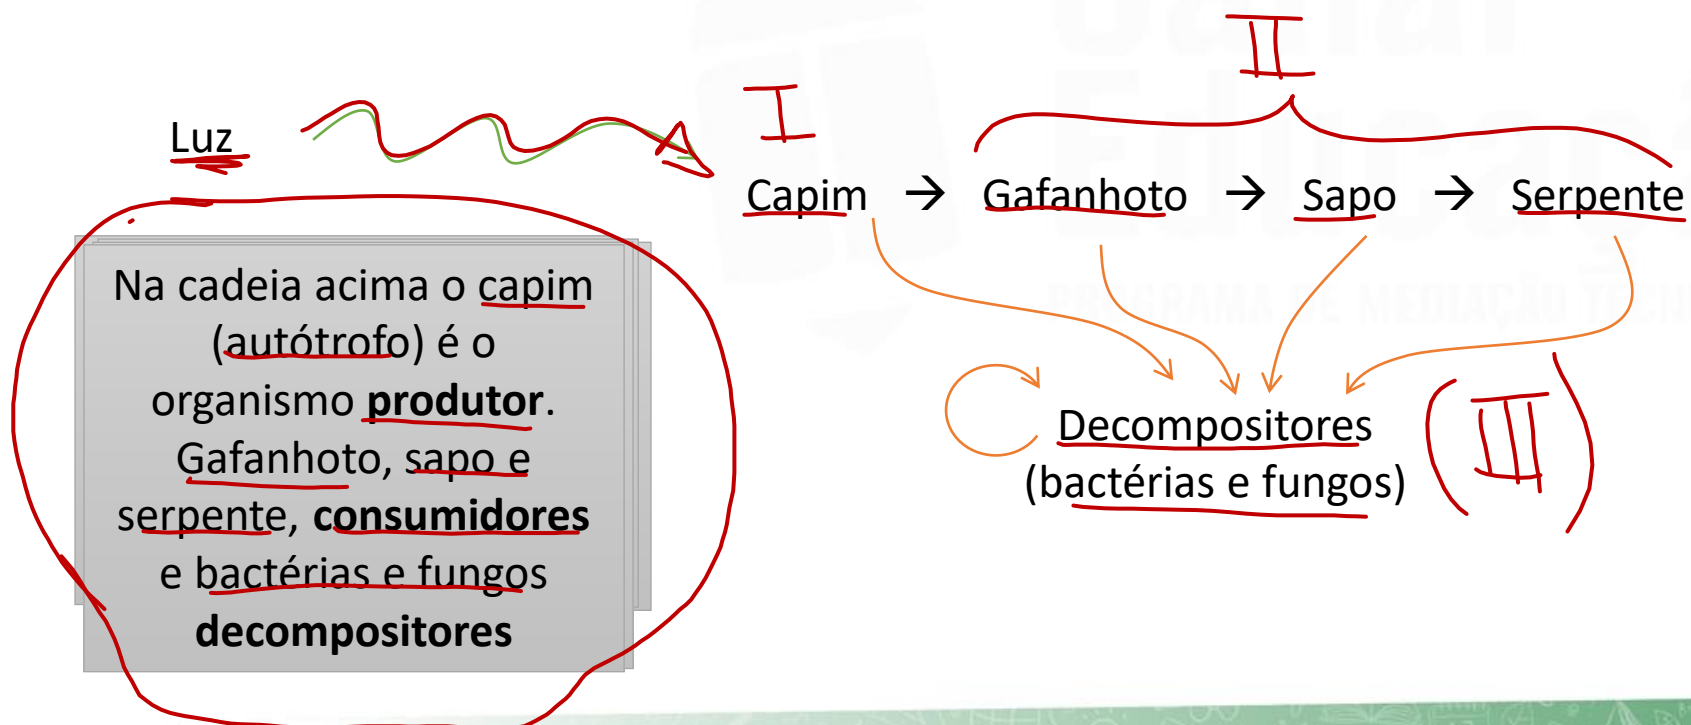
Luz

I

II

Capim → Gafanhoto → Sapo → Serpente

Decompositores
(bactérias e fungos)

III

Na cadeia acima o capim (autótrofo) é o organismo **produtor**. Gafanhoto, sapo e serpente, **consumidores** e bactérias e fungos **decompositores**

PROGRAMA DE MEDIAÇÃO TECNOLÓGICA